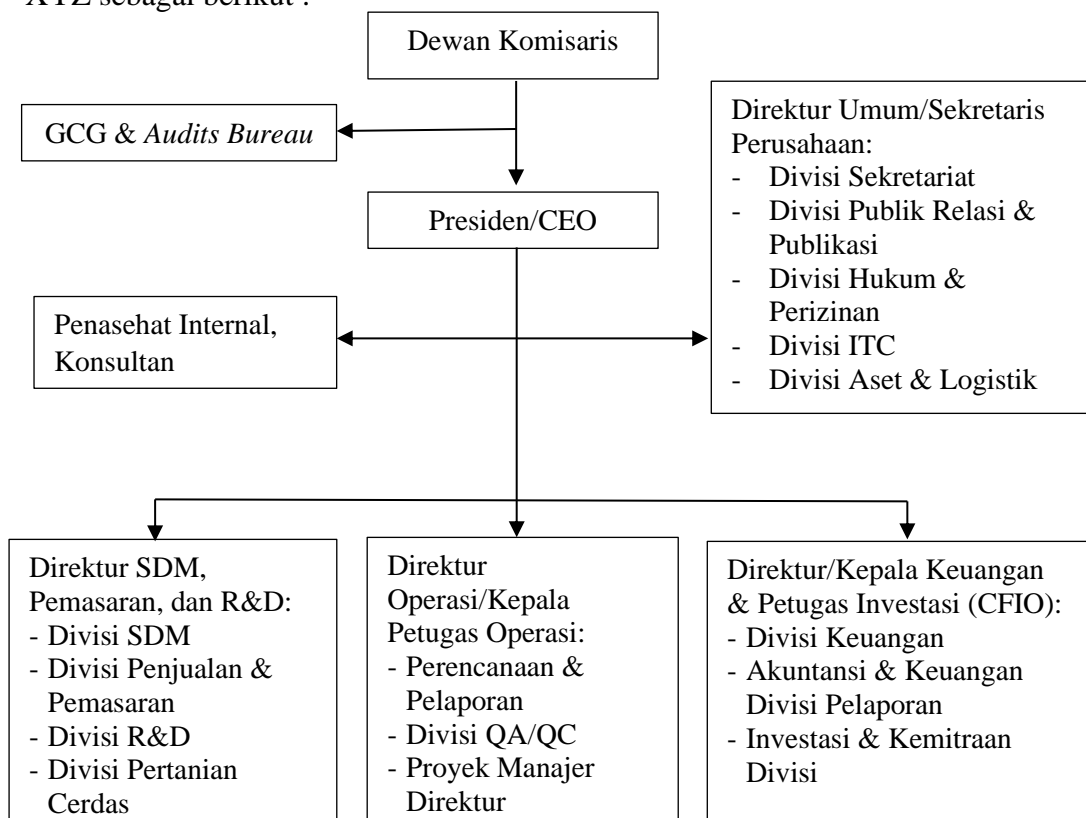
XYZ sebagai berikut :

Dewan Komisaris

GCG & *Audits Bureau*

Presiden/CEO

Direktur Umum/Sekretaris Perusahaan:
- Divisi Sekretariat
- Divisi Publik Relasi & Publikasi
- Divisi Hukum & Perizinan
- Divisi ITC
- Divisi Aset & Logistik

Penasehat Internal, Konsultan

Direktur SDM, Pemasaran, dan R&D:
- Divisi SDM
- Divisi Penjualan & Pemasaran
- Divisi R&D
- Divisi Pertanian Cerdas

Direktur Operasi/Kepala Petugas Operasi:
- Perencanaan & Pelaporan
- Divisi QA/QC
- Proyek Manajer Direktur

Direktur/Kepala Keuangan & Petugas Investasi (CFIO):
- Divisi Keuangan
- Akuntansi & Keuangan Divisi Pelaporan
- Investasi & Kemitraan Divisi